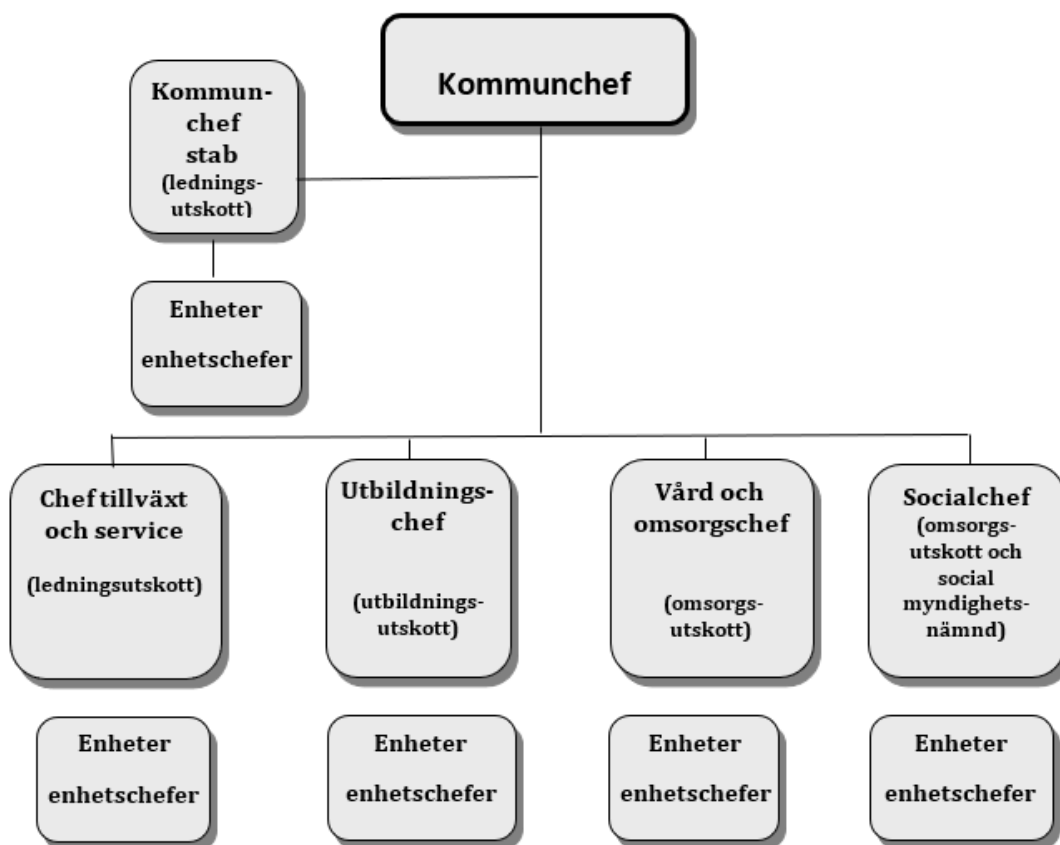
Kommunchef

Kommunchef stab (ledningsutskott)

Enheter enhetschefer

Chef tillväxt och service (ledningsutskott)

Utbildningschef (utbildningsutskott)

Vård och omsorgschef (omsorgsutskott)

Socialchef (omsorgsutskott och social myndighetsnämnd)

Enheter enhetschefer

Enheter enhetschefer

Enheter enhetschefer

Enheter enhetschefer